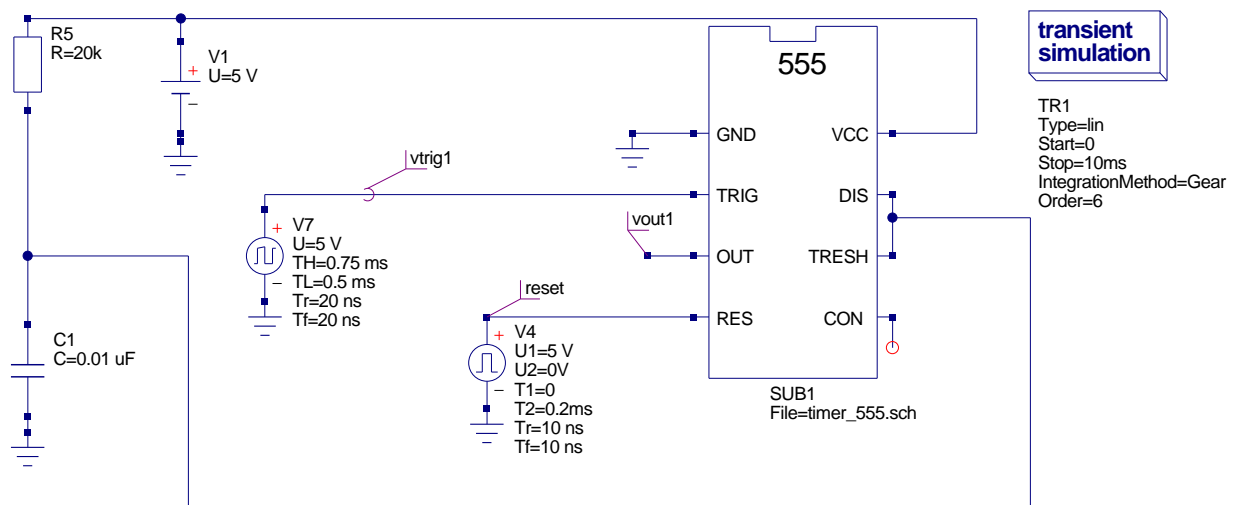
R5
R=20k

V1
U=5 V

555

transient simulation

TR1
Type=lin
Start=0
Stop=10ms
IntegrationMethod=Gear
Order=6

GND
VCC

vtrig1

TRIG
DIS

V7
U=5 V
TH=0.75 ms
TL=0.5 ms
Tr=20 ns
Tf=20 ns

vout1

OUT
TRESH

reset

RES
CON

V4
U1=5 V
U2=0V
T1=0
T2=0.2ms
Tr=10 ns
Tf=10 ns

C1
C=0.01 uF

SUB1
File=timer_555.sch